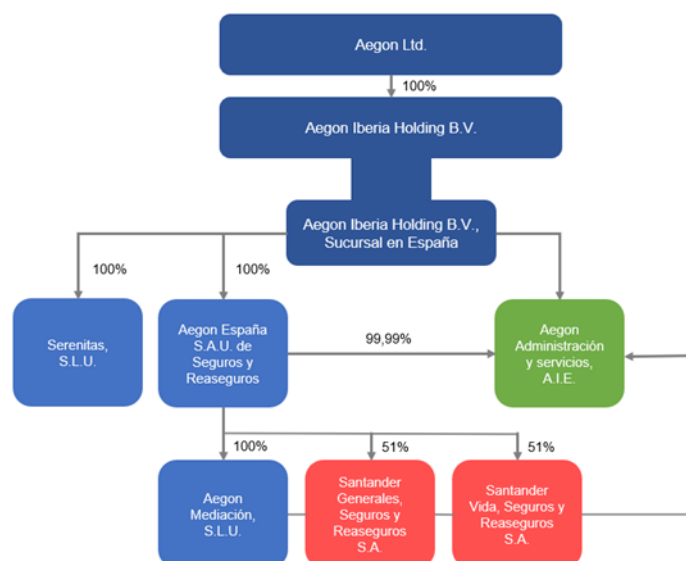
Aegon Ltd.

100%

Aegon Iberia Holding B.V.

Aegon Iberia Holding B.V., Sucursal en España

100%

100%

Serenitas, S.L.U.

Aegon España S.A.U. de Seguros y Reaseguros

99,99%

Aegon Administración y servicios, A.I.E.

100%

51%

51%

Aegon Mediación, S.L.U.

Santander Generales, Seguros y Reaseguros S.A.

Santander Vida, Seguros y Reaseguros S.A.